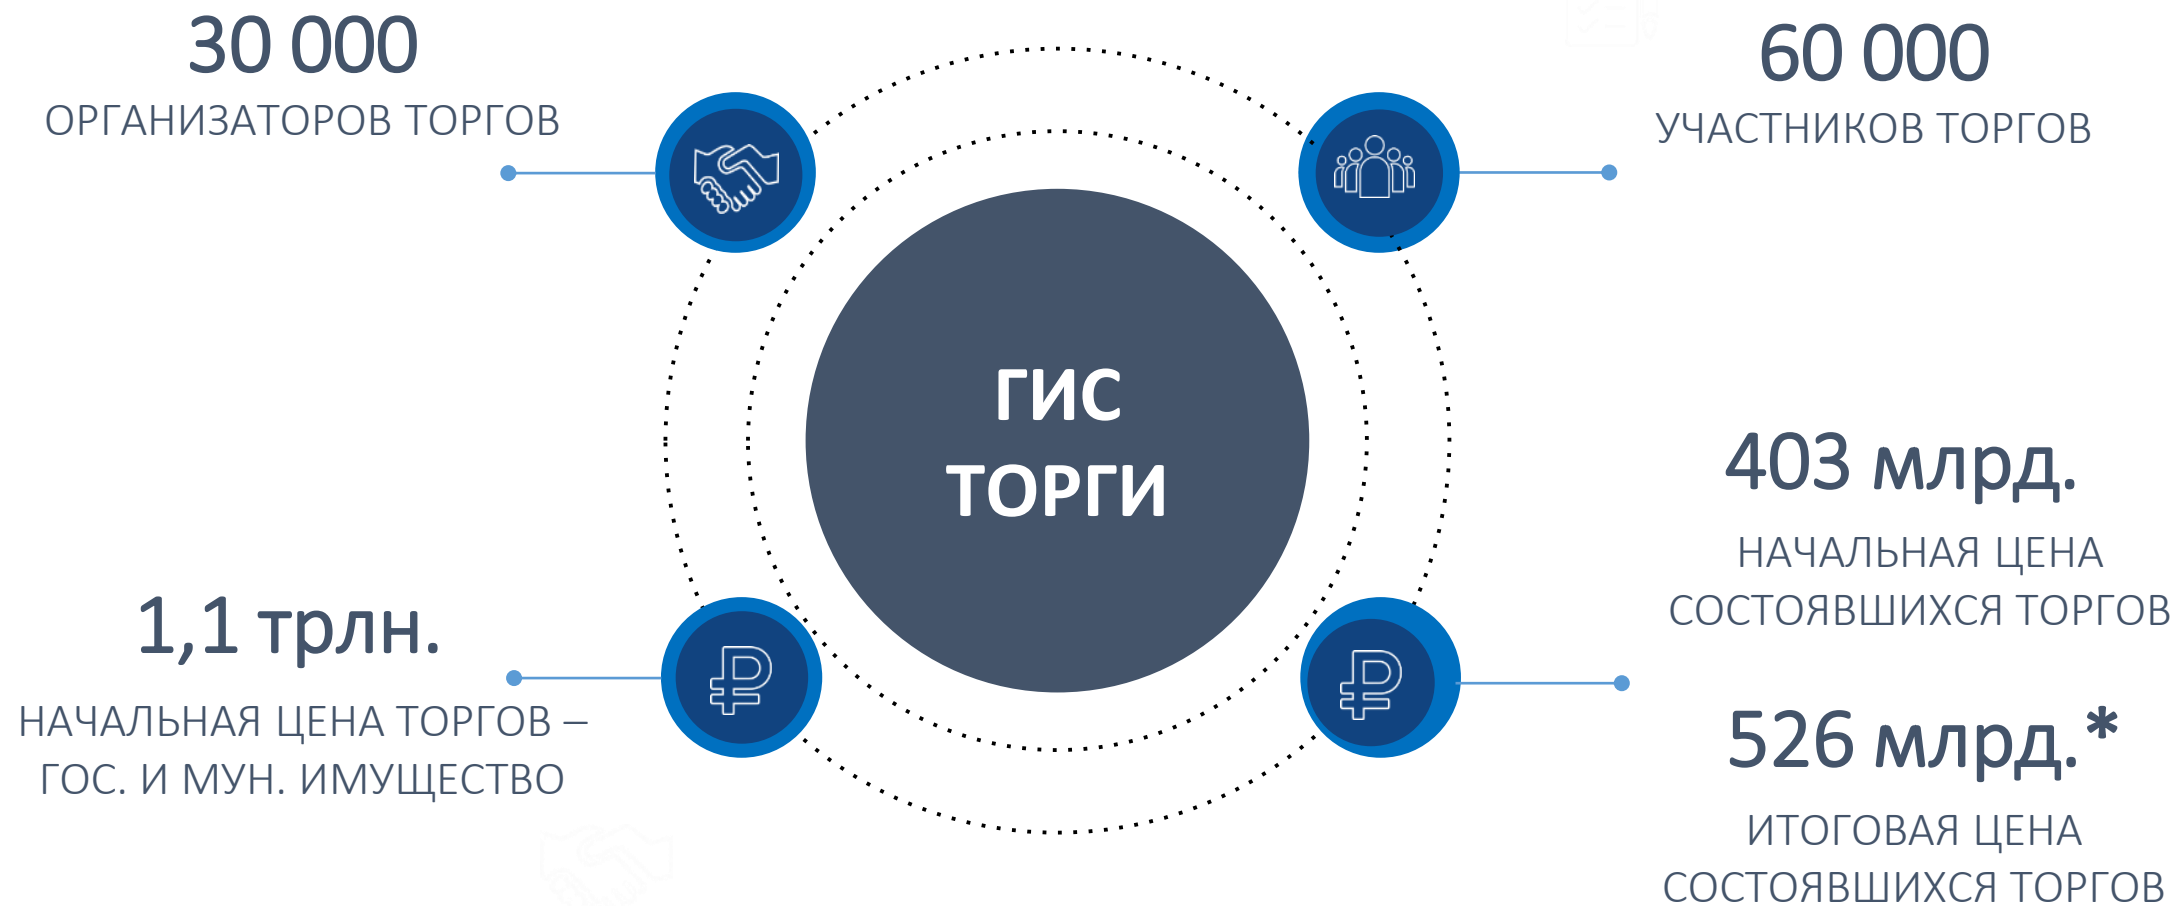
30 000
ОРГАНИЗАТОРОВ ТОРГОВ

60 000
УЧАСТНИКОВ ТОРГОВ

ГИС
ТОРГИ

403 млрд.
НАЧАЛЬНАЯ ЦЕНА СОСТОЯВШИХСЯ ТОРГОВ

1,1 трлн.
НАЧАЛЬНАЯ ЦЕНА ТОРГОВ – ГОС. И МУН. ИМУЩЕСТВО

526 млрд.*
ИТОГОВАЯ ЦЕНА СОСТОЯВШИХСЯ ТОРГОВ